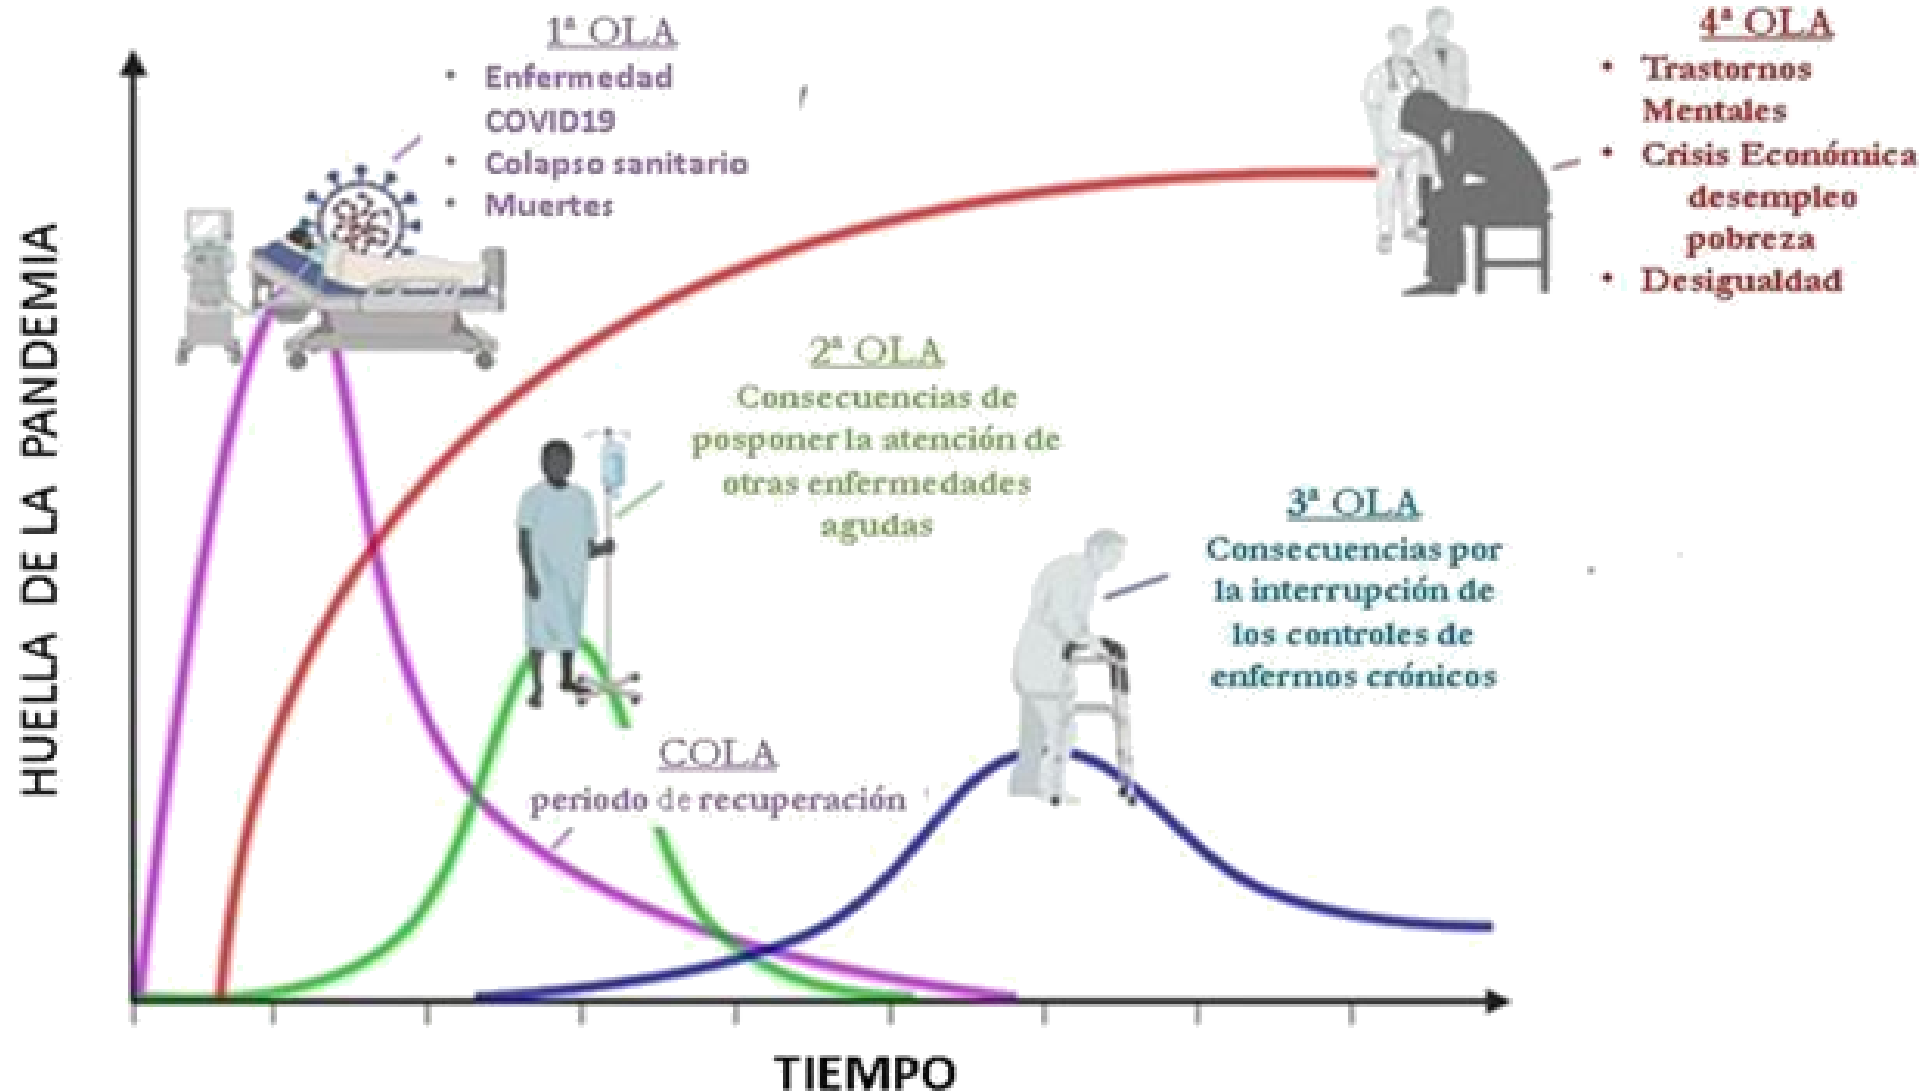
1ª OLA
• Enfermedad COVID19
• Colapso sanitario
• Muertes

4ª OLA
• Trastornos Mentales
• Crisis Económica desempleo pobreza
• Desigualdad

2ª OLA
Consecuencias de posponer la atención de otras enfermedades agudas

3ª OLA
Consecuencias por la interrupción de los controles de enfermos crónicos

COLA
periodo de recuperación

HUELLA DE LA PANDEMIA

TIEMPO